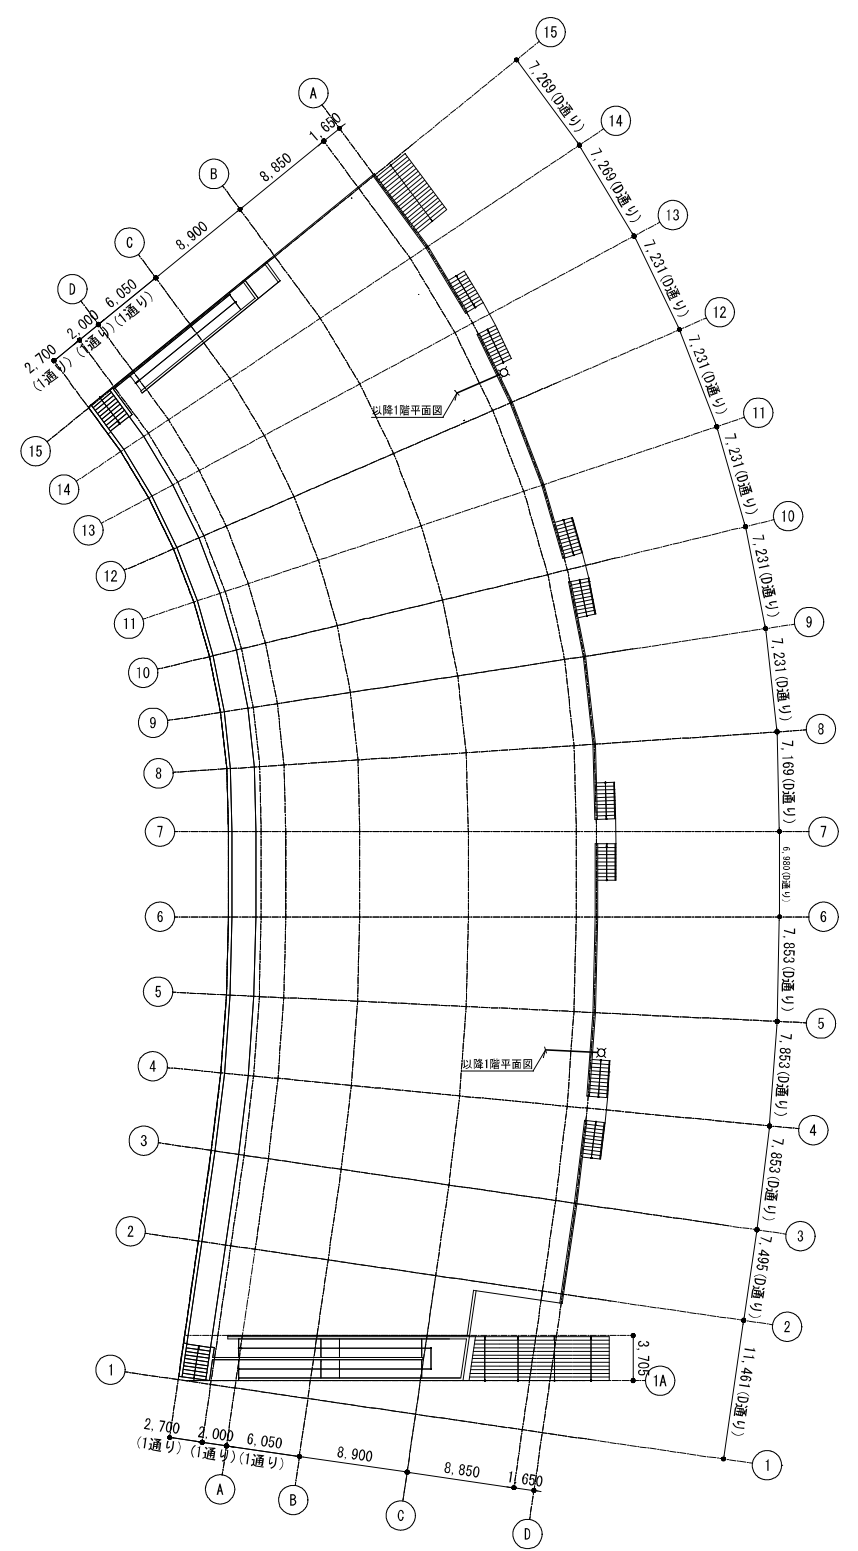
15
A
7,269(D通り)
14
1,650
B
8,850
7,269(D通り)
13
C
8,900
7,231(D通り)
D
6,050
12
2,000
(1通り)
2,700
(1通り)
(1通り)
(1通り)
7,231(D通り)
以降1階平面図
11
15
7,231(D通り)
14
10
13
7,231(D通り)
12
9
11
7,231(D通り)
10
8
9
7,169(D通り)
8
7
7
6,988(D通り)
6
6
7,853(D通り)
5
5
以降1階平面図
7,853(D通り)
4
4
3
7,853(D通り)
3
2
7,495(D通り)
2
3,705
1A
1
11,461(D通り)
2,700
2,000
6,050
(1通り)
(1通り)
(1通り)
8,900
8,850
1,650
1
A
B
C
D